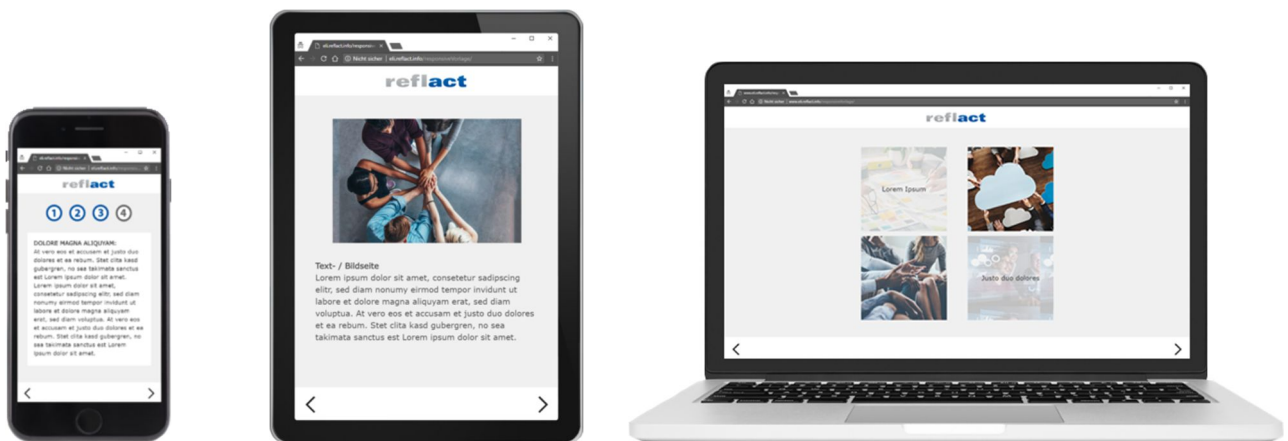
reflact

1 2 3 4

DOLORE MAGNA ALIQUYAM:
At vero eos et accusam et justo duo dolores et ea rebum. Stet clita kasd gubergren, no sea takimata sanctus est Lorem ipsum dolor sit amet. Lorem ipsum dolor sit amet, consetetur sadipscing elitr, sed diam nonumy eirmod tempor invidunt ut labore et dolore magna aliquyam erat, sed diam voluptua. At vero eos et accusam et justo duo dolores et ea rebum. Stet clita kasd gubergren, no sea takimata sanctus est Lorem ipsum dolor sit amet.

<
>

Nicht sicher | eLreflact.info/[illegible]

reflact

Text- / Bildseite
Lorem ipsum dolor sit amet, consetetur sadipscing elitr, sed diam nonumy eirmod tempor invidunt ut labore et dolore magna aliquyam erat, sed diam voluptua. At vero eos et accusam et justo duo dolores et ea rebum. Stet clita kasd gubergren, no sea takimata sanctus est Lorem ipsum dolor sit amet.

<
>

reflact

Lorem Ipsum

Justo duo dolores

<
>